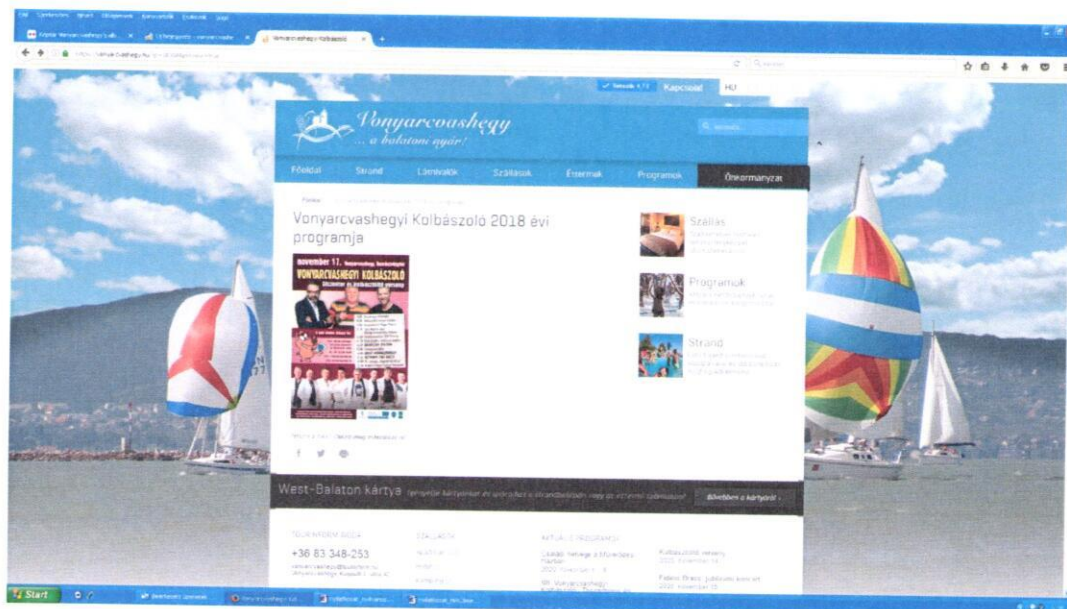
Vonyarcvashegyi Kolbászoló

Kapcsolat HU

Vonyarcvashegy
... a balatoni nyár!

Főoldal Strand Látnivalók Szállások Éttermek Programok Önkormányzat

Vonyarcvashegyi Kolbászoló 2018 évi programja

november 17.

VONYARCVASHEGYI KOLBÁSZOLÓ

Szállás

Programok

Strand

West-Balaton kártya

Bővebben a kártyáról ›

+36 83 348-253

Start